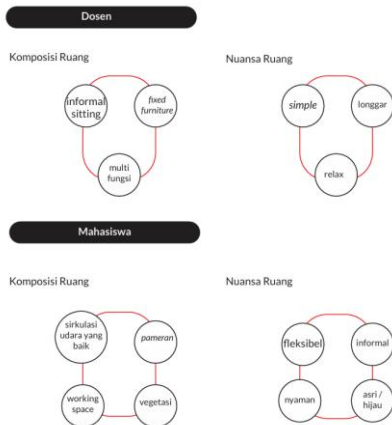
Dosen

Komposisi Ruang

informal sitting

fixed furniture

multi fungsi

Nuansa Ruang

simple

longgar

relax

Mahasiswa

Komposisi Ruang

sirkulasi udara yang baik

pameran

working space

vegetasi

Nuansa Ruang

fleksibel

informal

nyaman

asri / hijau